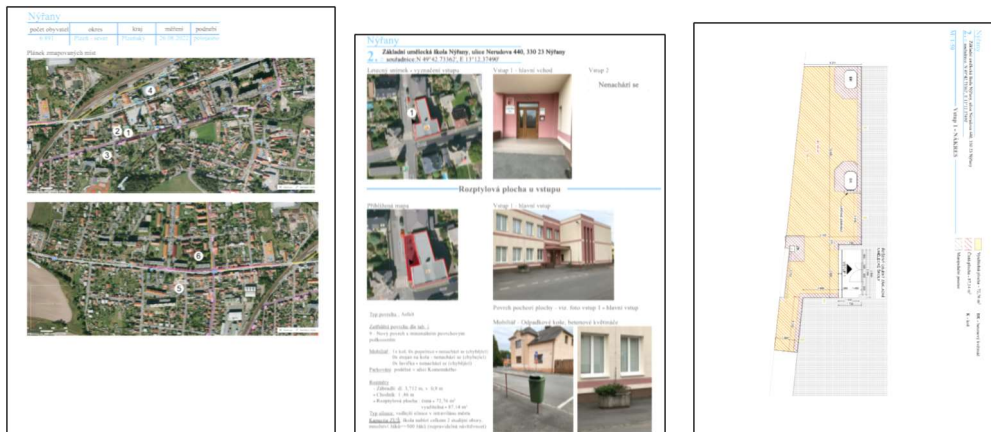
Nýřany

| počet obyvatel | okres | kraj | měření | podrobit |
|---|---|---|---|---|
| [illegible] | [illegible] | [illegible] | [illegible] | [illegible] |

Plánek zmapovaných míst

4
2 1
3
6
5

Nýřany

2. Základní umělecká škola Nýřany, ulice Nerudova 440, 330 23 Nýřany
souřadnice: N 49°42.7336', E 13°12.3749'

Letecký snímek - vyznačení vstupu
Vstup 1 - hlavní vchod
Vstup 2
Nenachází se

1

Rozptylová plocha u vstupu

Přehledová mapa
Vstup 1 - hlavní vstup

Povrch pochozí plochy - viz. foto vstup 1 - hlavní vstup

Typ povrchu - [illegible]
Zařízení povrchu dle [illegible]
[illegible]

Mobiliář - Odpadkové koše, bezpečnostní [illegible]

Mobiliář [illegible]
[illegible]
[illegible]

Rozměry
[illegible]
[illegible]
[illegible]

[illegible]

Nýřany

2. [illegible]

Vstup 1 - NÁKRES